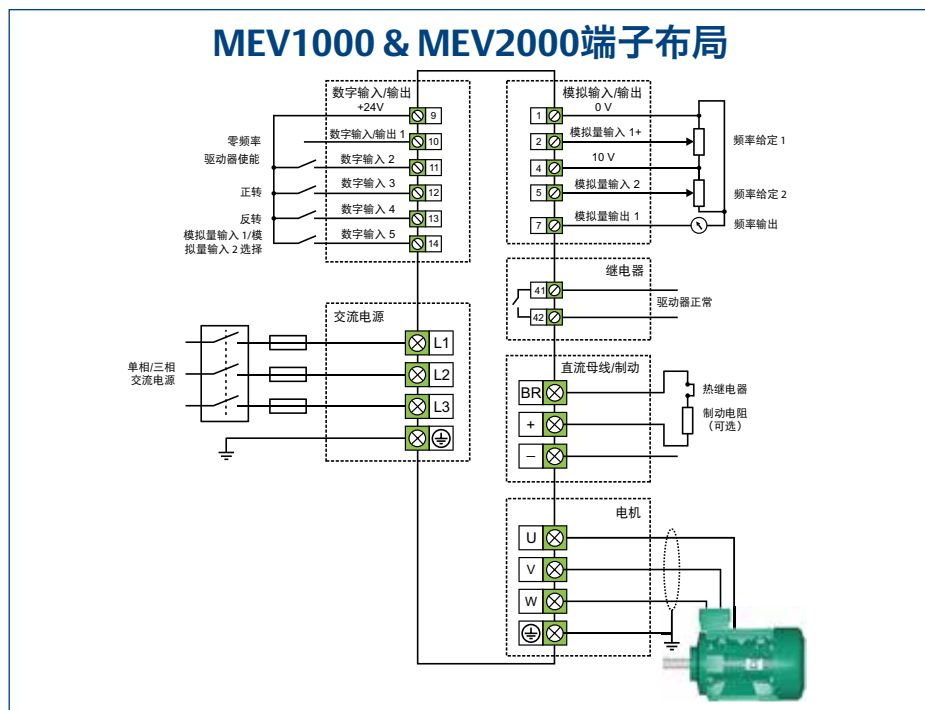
MEV1000 & MEV2000端子布局

数字输入/输出
+24V
9
零频率
数字输入/输出 1
10
驱动器使能
数字输入 2
11
正转
数字输入 3
12
反转
数字输入 4
13
模拟量输入 1/模拟量输入 2 选择
数字输入 5
14

交流电源
单相/三相交流电源
L1
L2
L3

模拟输入/输出
1
0 V
2
模拟量输入 1+
频率给定 1
4
10 V
5
模拟量输入 2
频率给定 2
7
模拟量输出 1
频率输出

继电器
41
42
驱动器正常

直流母线/制动
BR
热继电器
+
制动电阻（可选）
–

电机
U
V
W